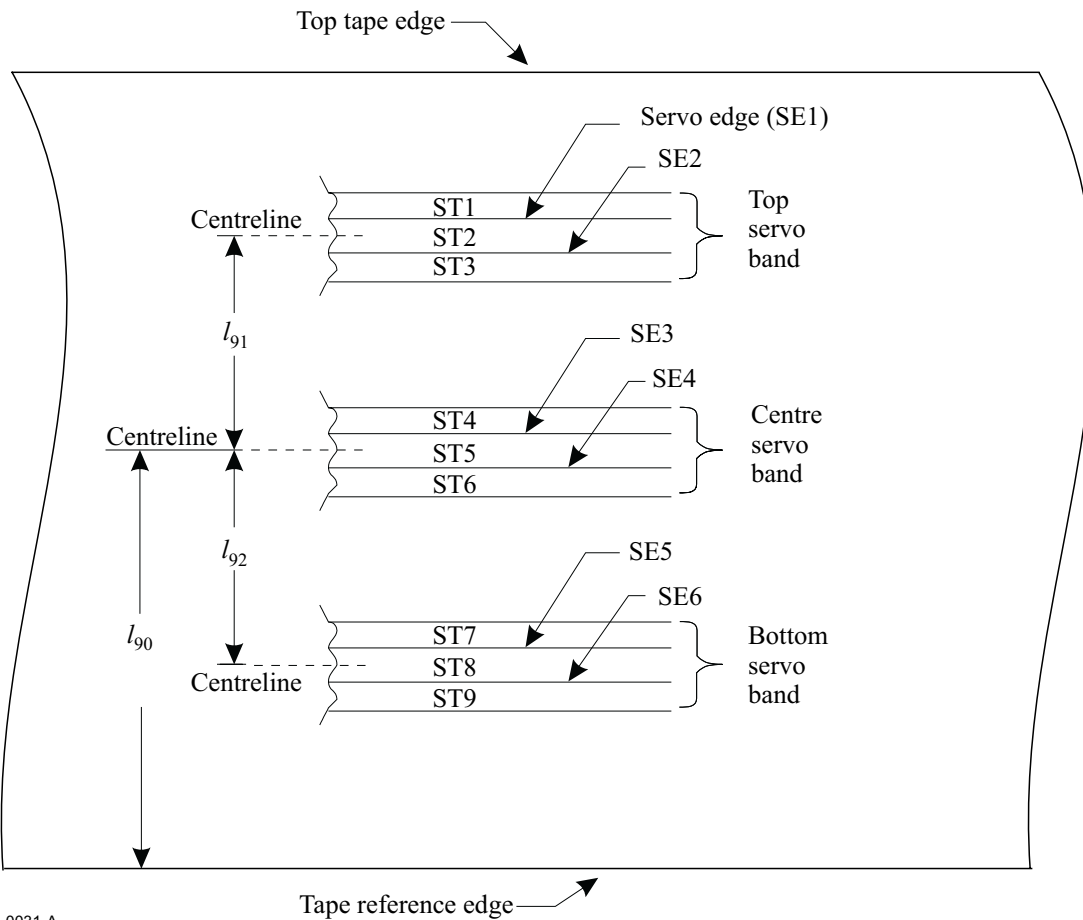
Top tape edge

Servo edge (SE1)

SE2

Centreline

ST1

ST2

ST3

Top servo band

$l_{91}$

SE3

SE4

Centreline

ST4

ST5

ST6

Centre servo band

$l_{92}$

SE5

SE6

$l_{90}$

ST7

ST8

ST9

Bottom servo band

Centreline

Tape reference edge

0031-A